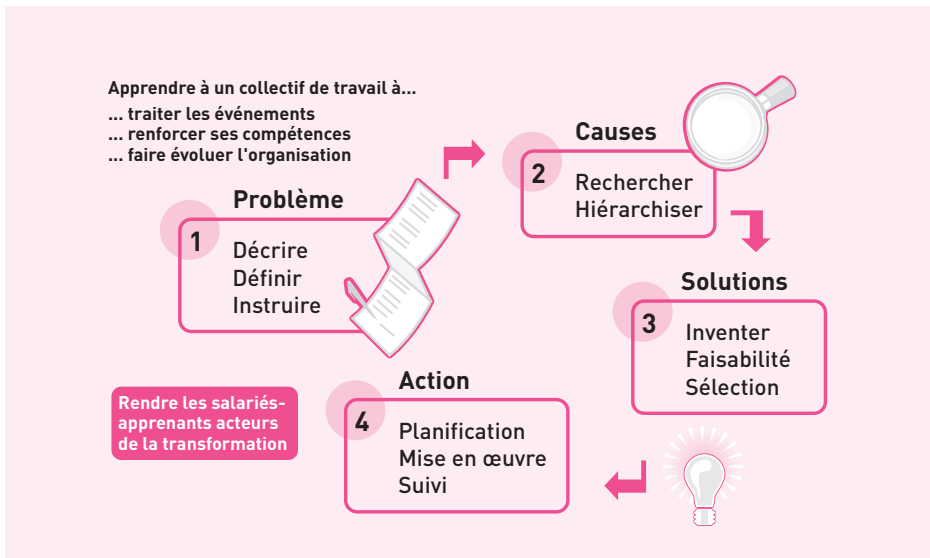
Apprendre à un collectif de travail à...
... traiter les événements
... renforcer ses compétences
... faire évoluer l'organisation

Problème
1
Décrire
Définir
Instruire

Causes
2
Rechercher
Hiérarchiser

Solutions
3
Inventer
Faisabilité
Sélection

Action
4
Planification
Mise en œuvre
Suivi

Rendre les salariés-apprenants acteurs de la transformation